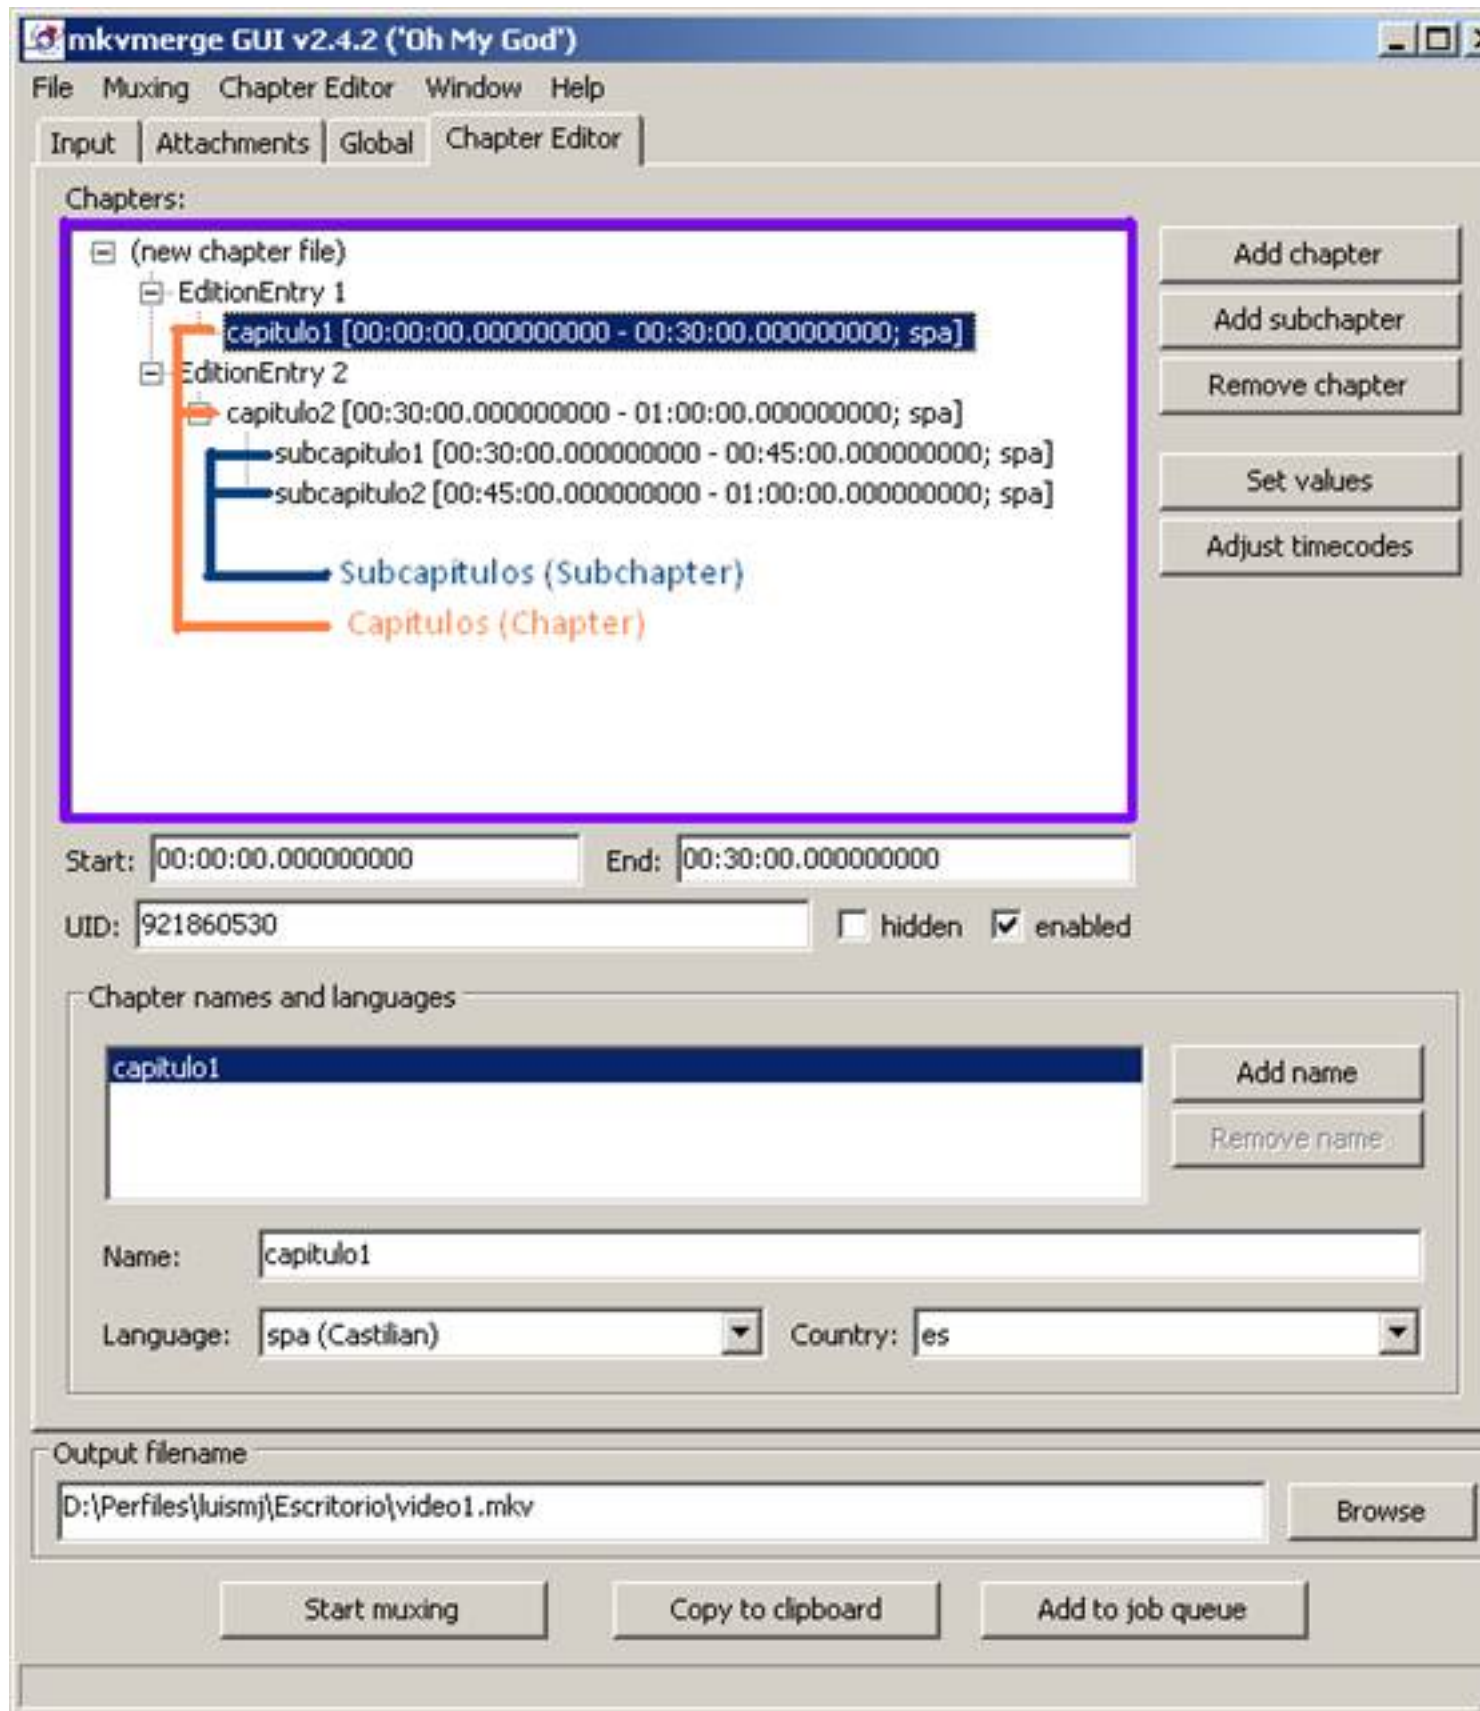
mkvmerge GUI v2.4.2 ('Oh My God')

File Muxing Chapter Editor Window Help

Input Attachments Global Chapter Editor

Chapters:

(new chapter file)
EditionEntry 1
capitulo1 [00:00:00.000000000 - 00:30:00.000000000; spa]
EditionEntry 2
capitulo2 [00:30:00.000000000 - 01:00:00.000000000; spa]
subcapitulo1 [00:30:00.000000000 - 00:45:00.000000000; spa]
subcapitulo2 [00:45:00.000000000 - 01:00:00.000000000; spa]

Subcapitulos (Subchapter)
Capitulos (Chapter)

Add chapter
Add subchapter
Remove chapter
Set values
Adjust timecodes

Start: 00:00:00.000000000 End: 00:30:00.000000000
UID: 921860530 hidden enabled

Chapter names and languages

capitulo1

Add name
Remove name

Name: capitulo1
Language: spa (Castilian) Country: es

Output filename
D:\Perfiles\luismj\Escritorio\video1.mkv
Browse

Start muxing Copy to clipboard Add to job queue